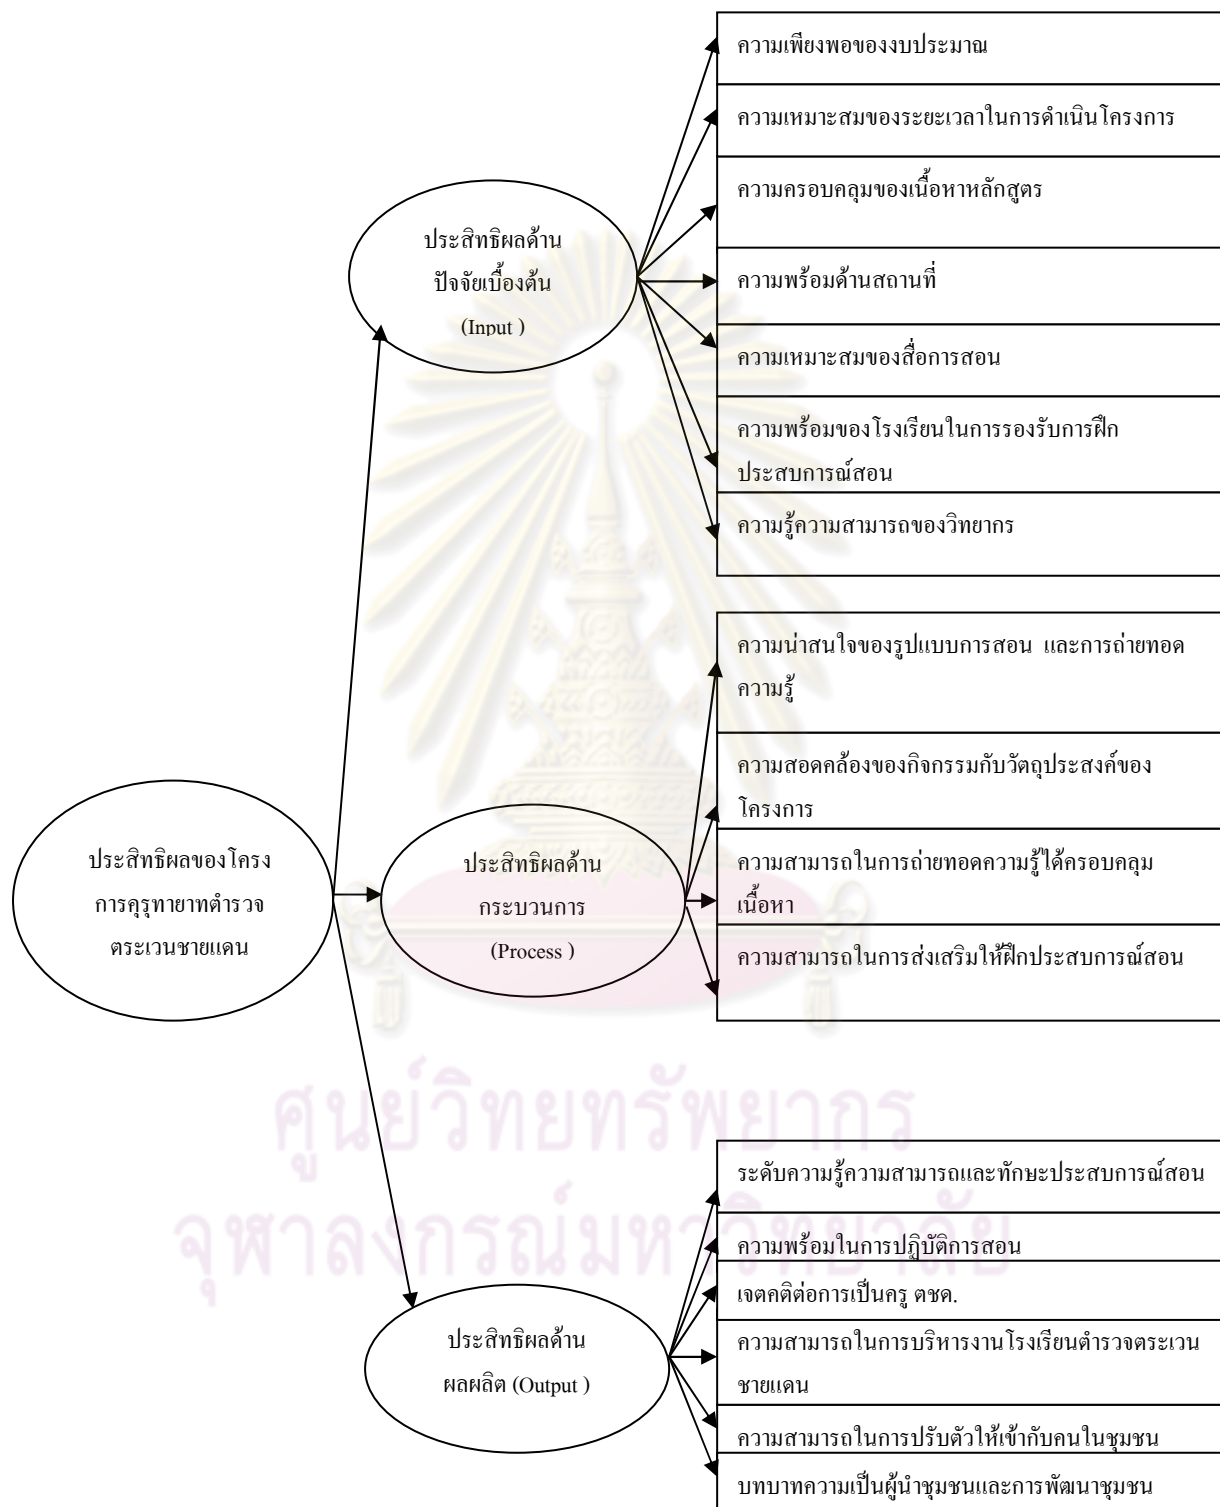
ประสิทธิผลของโครงการคุรุทายาทตำรวจตระเวนชายแดน

ประสิทธิผลด้านปัจจัยเบื้องต้น (Input )

ความเพียงพอของงบประมาณ

ความเหมาะสมของระยะเวลาในการดำเนินโครงการ

ความครอบคลุมของเนื้อหาหลักสูตร

ความพร้อมด้านสถานที่

ความเหมาะสมของสื่อการสอน

ความพร้อมของโรงเรียนในการรองรับการฝึกประสบการณ์สอน

ความรู้ความสามารถของวิทยากร

ประสิทธิผลด้านกระบวนการ (Process )

ความน่าสนใจของรูปแบบการสอน และการถ่ายทอดความรู้

ความสอดคล้องของกิจกรรมกับวัตถุประสงค์ของโครงการ

ความสามารถในการถ่ายทอดความรู้ได้ครอบคลุมเนื้อหา

ความสามารถในการส่งเสริมให้ฝึกประสบการณ์สอน

ประสิทธิผลด้านผลผลิต (Output )

ระดับความรู้ความสามารถและทักษะประสบการณ์สอน

ความพร้อมในการปฏิบัติการสอน

เจตคติต่อการเป็นครู ตชด.

ความสามารถในการบริหารงานโรงเรียนตำรวจตระเวนชายแดน

ความสามารถในการปรับตัวให้เข้ากับคนในชุมชน

บทบาทความเป็นผู้นำชุมชนและการพัฒนาชุมชน

ศูนย์วิทยทรัพยากร
จุฬาลงกรณ์มหาวิทยาลัย